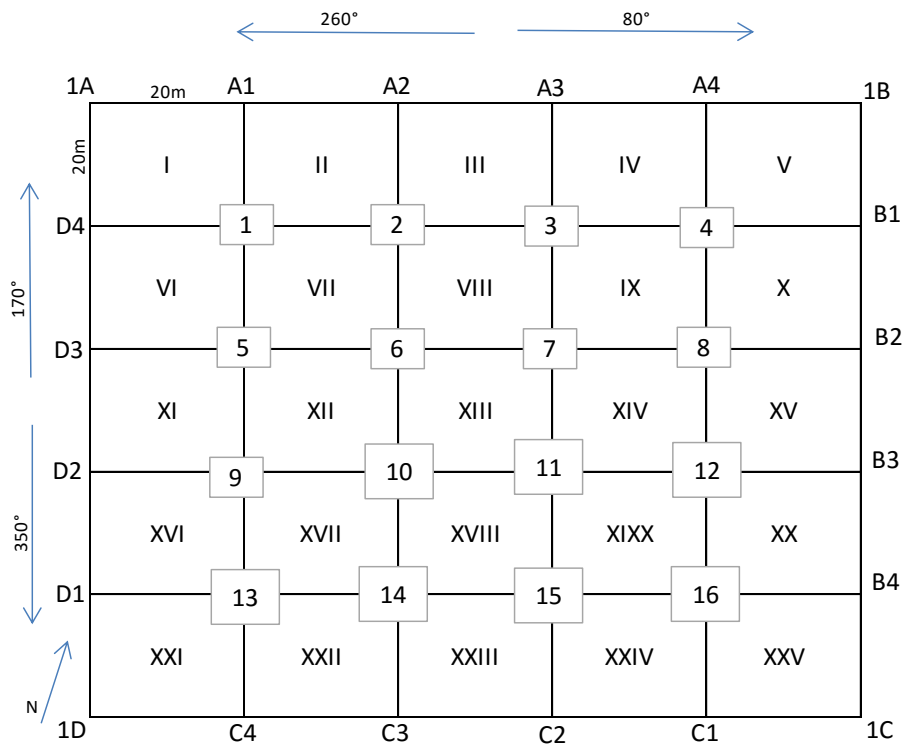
260°
80°

1A 20m A1 A2 A3 A4 1B

20m

I II III IV V

D4 1 2 3 4 B1

VI VII VIII IX X

170°

D3 5 6 7 8 B2

XI XII XIII XIV XV

D2 9 10 11 12 B3

XVI XVII XVIII XIXX XX

350°

D1 13 14 15 16 B4

XXI XXII XXIII XXIV XXV

N

1D C4 C3 C2 C1 1C